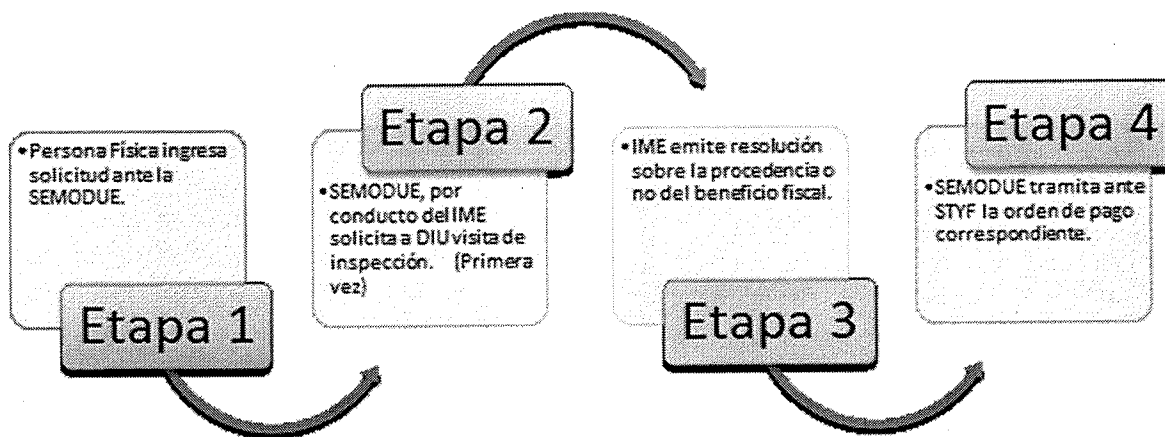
• Persona Física ingresa solicitud ante la SEMODUE.

Etapa 1

Etapa 2

• SEMODUE, por conducto del IME solicita a DIU visita de inspección. (Primera vez)

• IME emite resolución sobre la procedencia o no del beneficio fiscal.

Etapa 3

Etapa 4

• SEMODUE tramita ante STYF la orden de pago correspondiente.